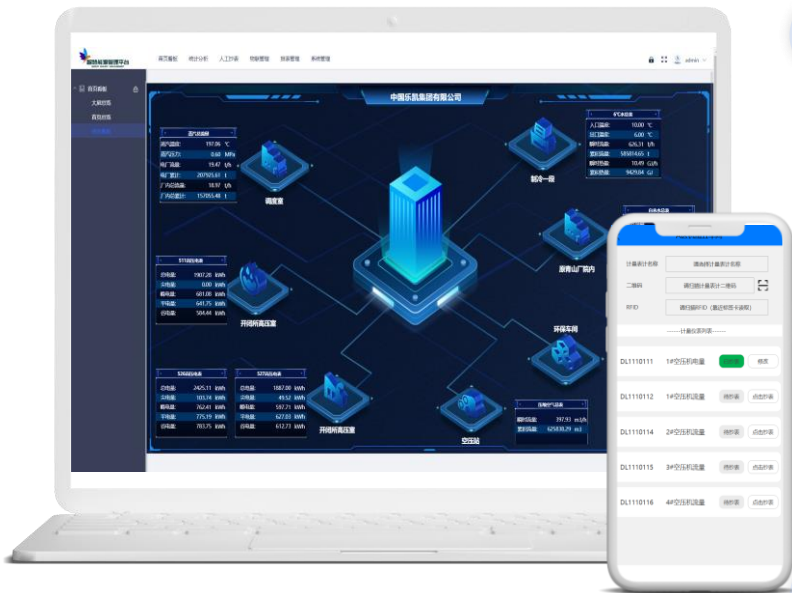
首页看板 统计分析 人工抄表 设备管理 报表管理 系统管理

admin

首页看板
大屏监测
首页监测

中国乐凯集团有限公司

调度室

制冷一级

原青山厂院内

开闭所高压室

环保车间

开闭所高压室

空压站

总电量: 1907.20 kWh
尖电量: 0.00 kWh
峰电量: 681.06 kWh
平电量: 641.75 kWh
谷电量: 584.44 kWh

总电量: 2425.11 kWh
尖电量: 103.74 kWh
峰电量: 762.41 kWh
平电量: 775.19 kWh
谷电量: 783.75 kWh

总电量: 1887.88 kWh
尖电量: 49.52 kWh
峰电量: 597.71 kWh
平电量: 627.93 kWh
谷电量: 612.73 kWh

入口温度: 10.00 ℃
出口温度: 6.00 ℃
瞬时流量: 626.31 t/h
累积流量: 58581465 t
瞬时热量: 10.49 GJ/h
累积热量: 9429.04 GJ

瞬时流量: 397.93 m3/h
累积流量: 625830.29 m3

计量表计名称 请选择计量表计名称
二维码 请扫描计量表计二维码
RFID 请扫描RFID（靠近研签卡读取）
计量仪表列表
DL1110111 1#空压机电量 已抄表 修改
DL1110112 1#空压机流量 待抄表 点击抄表
DL1110114 2#空压机流量 待抄表 点击抄表
DL1110115 3#空压机流量 待抄表 点击抄表
DL1110116 4#空压机流量 待抄表 点击抄表